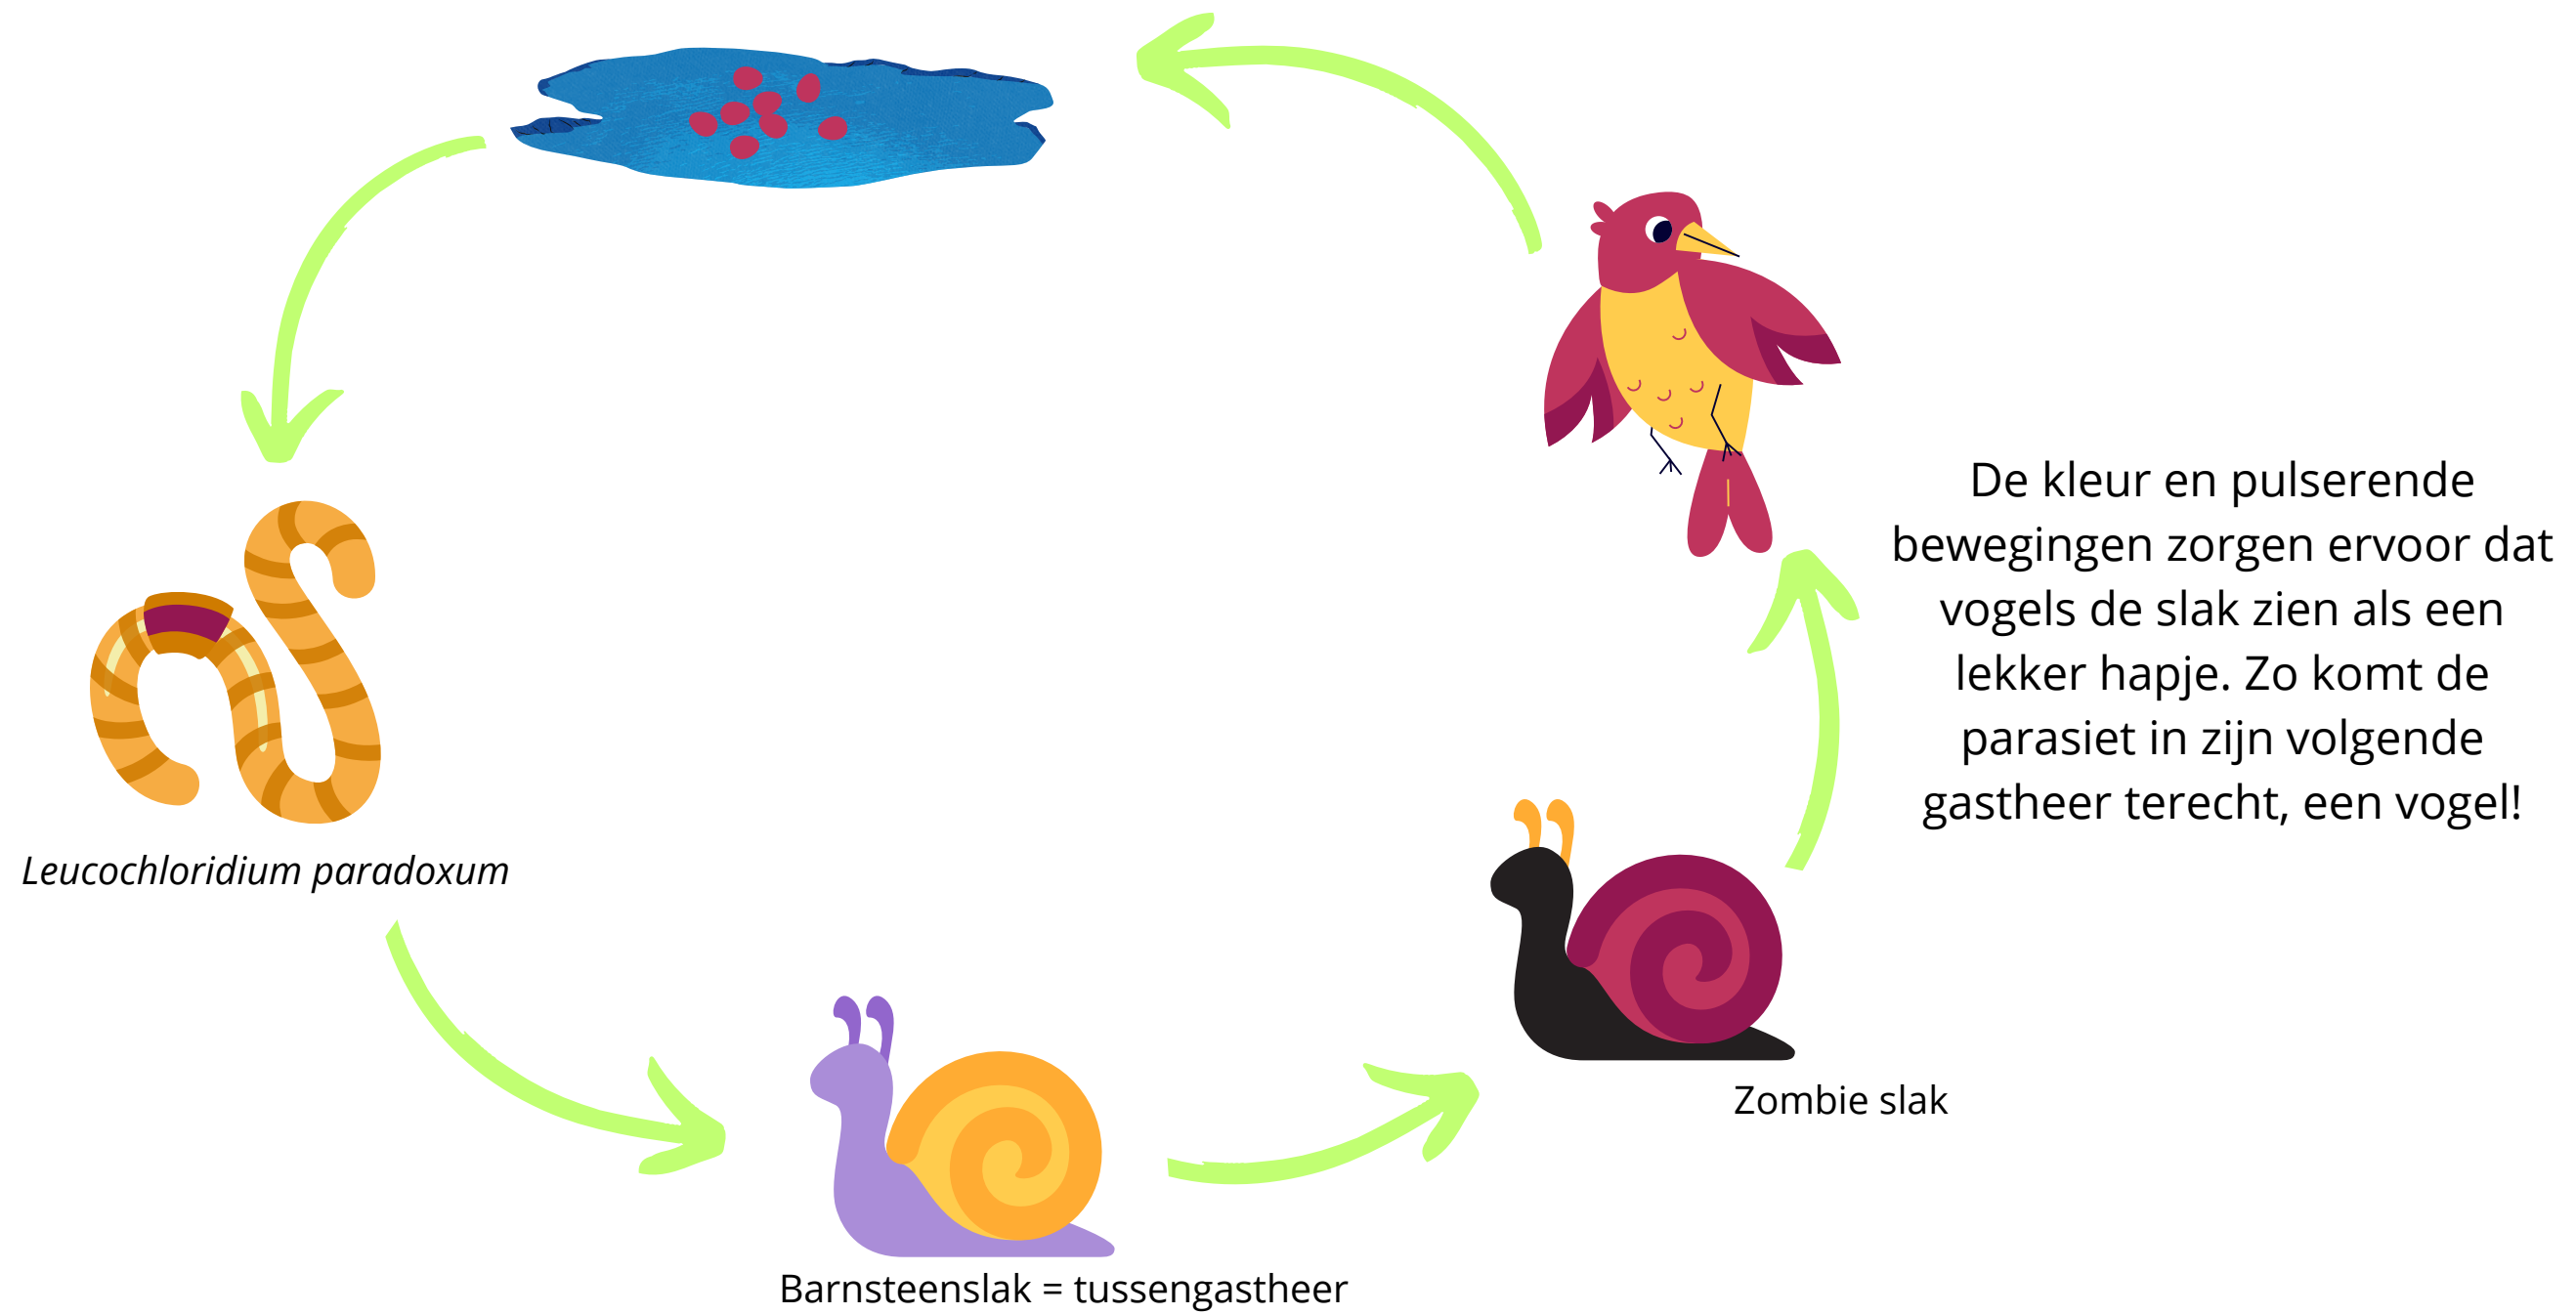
De kleur en pulserende bewegingen zorgen ervoor dat vogels de slak zien als een lekker hapje. Zo komt de parasiet in zijn volgende gastheer terecht, een vogel!

Leucochloridium paradoxum

Zombie slak

Barnsteenslak = tussengastheer